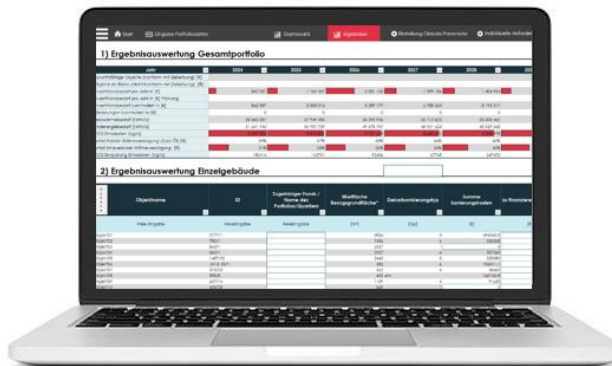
Start   Eingabe Portfoliodaten   Dashboard   Ergebnisse   Einstellung Globale Parameter   Individuelle Anforder

1) Ergebnisauswertung Gesamtportfolio

| Jahr | 2024 | 2025 | 2026 | 2027 | 2028 |
|---|---|---|---|---|---|
| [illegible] | | | | | |

2) Ergebnisauswertung Einzelgebäude

| Objektname | ID | Zugehöriger Fonds / Name des Portfolios/Quartiers | Mietfläche Bezugsgrundfläche* | Dekarbonisierungstyp | Summe Sanierungskosten |
|---|---|---|---|---|---|
| freie Eingabe | Freieingabe | Freieingabe | [m²] | [Typ] | [€] |